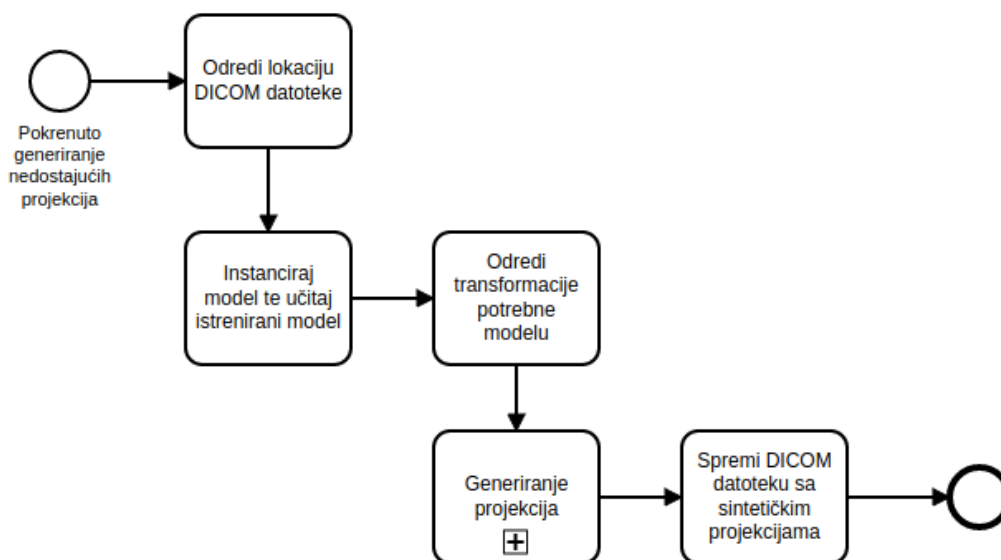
Pokrenuto generiranje nedostajućih projekcija

Odredi lokaciju DICOM datoteke

Instanciraj model te učitaj istrenirani model

Odredi transformacije potrebne modelu

Generiranje projekcija

Spremi DICOM datoteku sa sintetičkim projekcijama